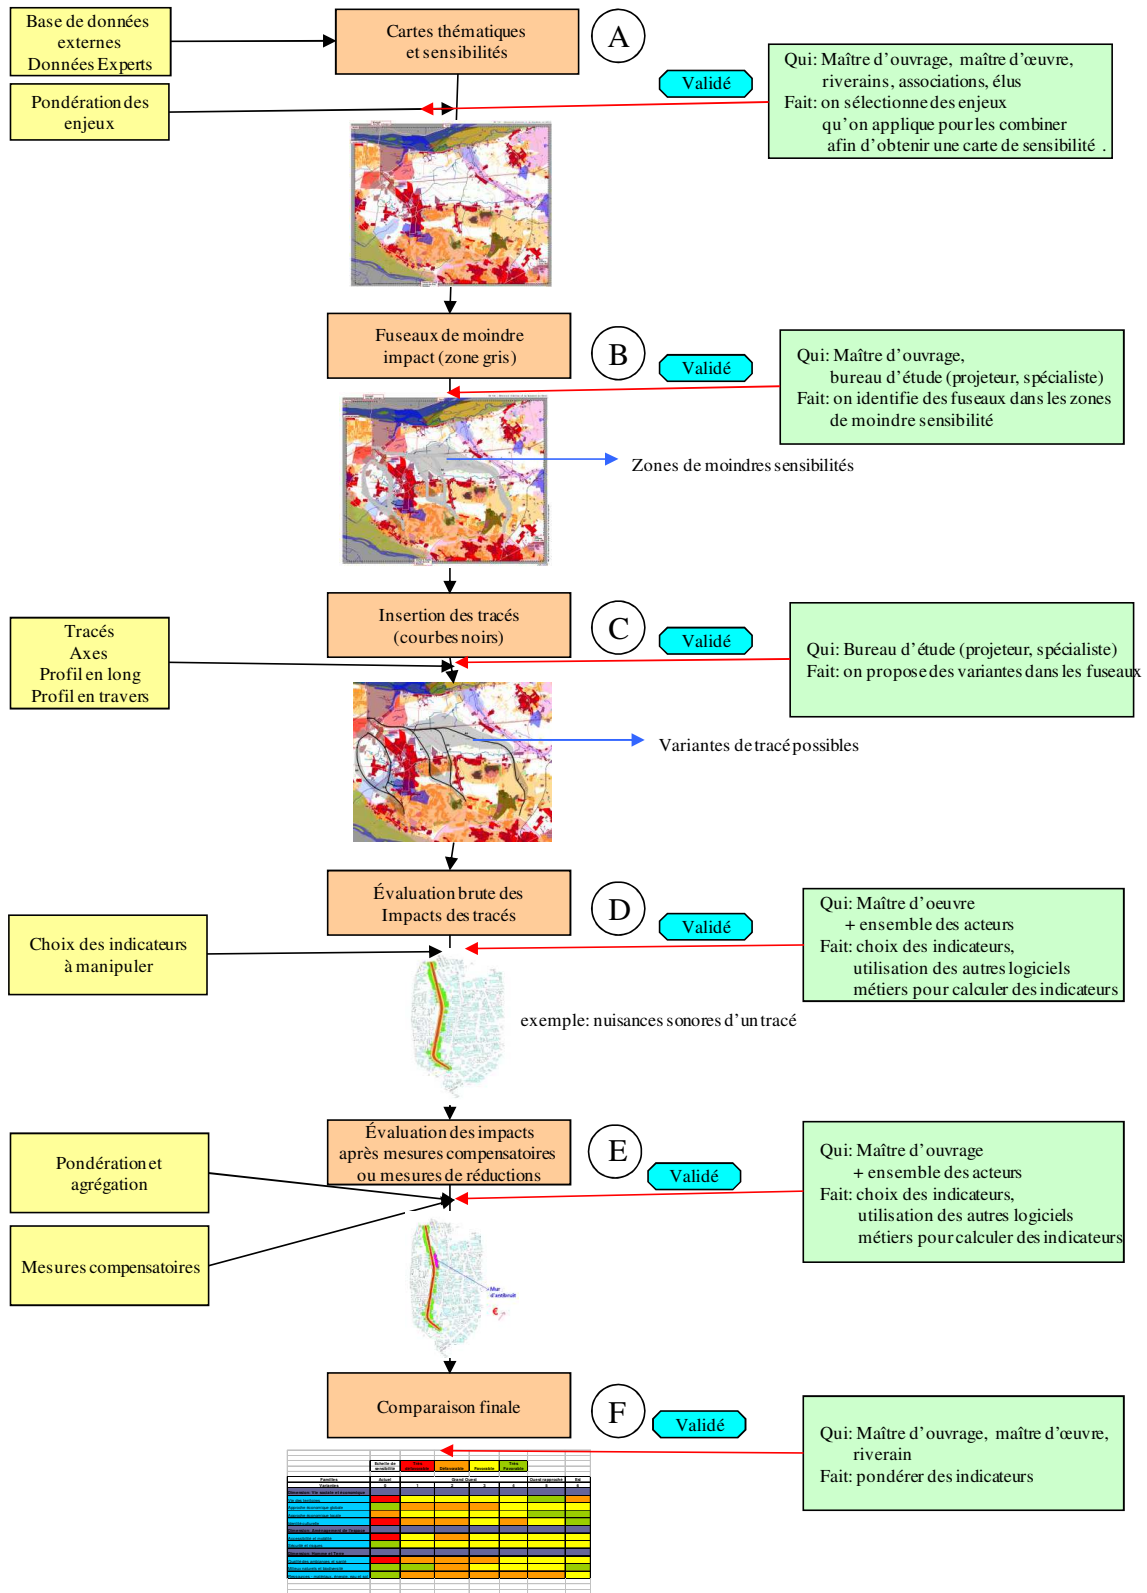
Base de données externes
Données Experts

Cartes thématiques et sensibilités

A

Validé

Qui: Maître d'ouvrage, maître d'œuvre, riverains, associations, élus
Fait: on sélectionne des enjeux qu'on applique pour les combiner afin d'obtenir une carte de sensibilité .

Pondération des enjeux

Fuseaux de moindre impact (zone gris)

B

Validé

Qui: Maître d'ouvrage, bureau d'étude (projeteur, spécialiste)
Fait: on identifie des fuseaux dans les zones de moindre sensibilité

Zones de moindres sensibilités

Tracés
Axes
Profil en long
Profil en travers

Insertion des tracés (courbes noirs)

C

Validé

Qui: Bureau d'étude (projeteur, spécialiste)
Fait: on propose des variantes dans les fuseaux

Variantes de tracé possibles

Choix des indicateurs à manipuler

Évaluation brute des Impacts des tracés

D

Validé

Qui: Maître d'oeuvre + ensemble des acteurs
Fait: choix des indicateurs, utilisation des autres logiciels métiers pour calculer des indicateurs

exemple: nuisances sonores d'un tracé

Pondération et agrégation

Mesures compensatoires

Évaluation des impacts après mesures compensatoires ou mesures de réductions

E

Validé

Qui: Maître d'ouvrage + ensemble des acteurs
Fait: choix des indicateurs, utilisation des autres logiciels métiers pour calculer des indicateurs

Mur d'antibruit

Comparaison finale

F

Validé

Qui: Maître d'ouvrage, maître d'œuvre, riverain
Fait: pondérer des indicateurs